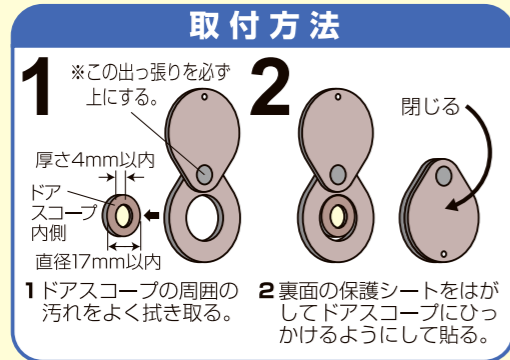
取付方法

1

※この出っ張りを必ず上にする。

厚さ4mm以内

ドアスコープ内側

直径17mm以内

1 ドアスコープの周囲の汚れをよく拭き取る。

2

閉じる

2 裏面の保護シートをはがしてドアスコープにひっかけるようにして貼る。